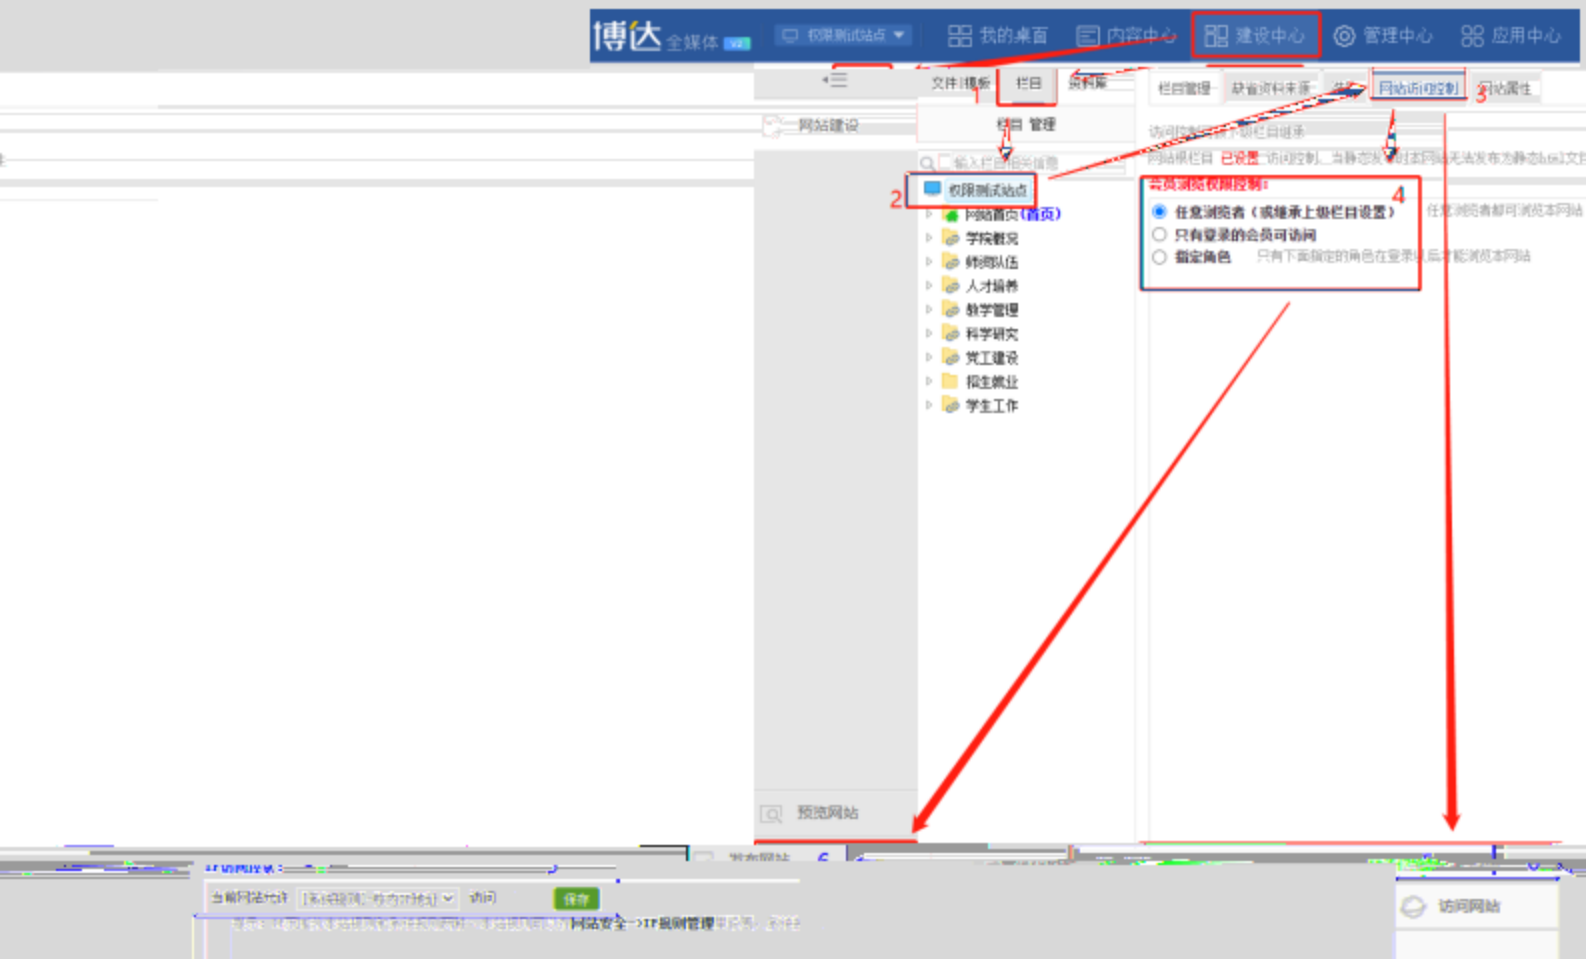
博达 全媒体 V2
权限测试站点
我的桌面
内容中心
建设中心
管理中心
应用中心
文件|模板
栏目
资源库
1
网站建设
栏目 管理
输入栏目相关信息
2
权限测试站点
网站首页(首页)
学院概况
师资队伍
人才培养
教学管理
科学研究
党工建设
招生就业
学生工作
栏目管理
缺省资料来源
网站访问控制
3
站点属性
访问控制同步下级栏目继承
网站根栏目 已设置 访问控制，当静态发布时本网站无法发布为静态html文件
会员浏览权限控制：
4
任意浏览者（或继承上级栏目设置）
任意浏览者都可浏览本网站
只有登录的会员可访问
指定角色
只有下面指定的角色在登录以后才能浏览本网站
预览网站
发布网站
当前网站允许
访问
保存
网站安全->IP规则管理
访问网站